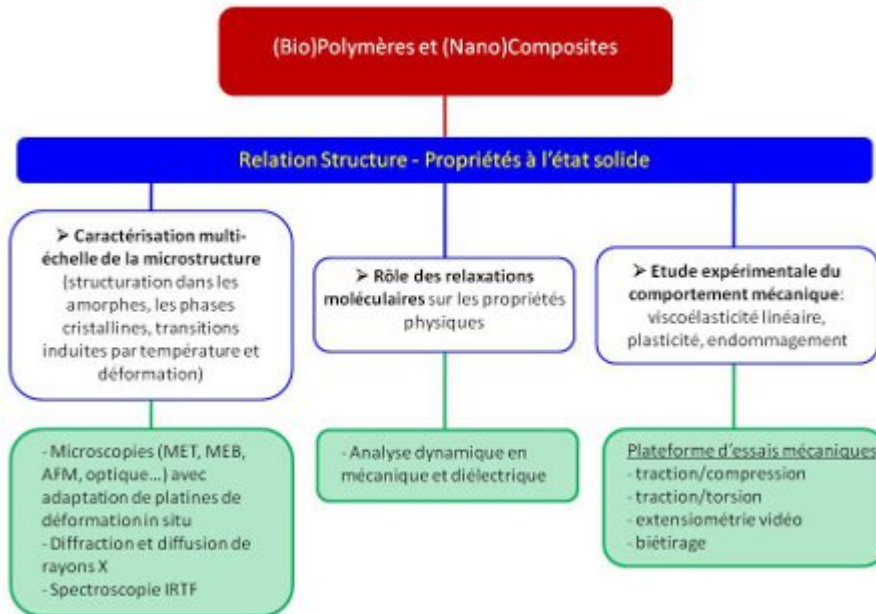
(Bio)Polymères et (Nano)Composites

Relation Structure - Propriétés à l'état solide

➤ Caractérisation multi-échelle de la microstructure (structuration dans les amorphes, les phases cristallines, transitions induites par température et déformation)

➤ Rôle des relaxations moléculaires sur les propriétés physiques

➤ Etude expérimentale du comportement mécanique: viscoélasticité linéaire, plasticité, endommagement

- Microscopies (MET, MEB, AFM, optique…) avec adaptation de platines de déformation in situ
- Diffraction et diffusion de rayons X
- Spectroscopie IRTF

- Analyse dynamique en mécanique et diélectrique

Plateforme d'essais mécaniques
- traction/compression
- traction/torsion
- extensiométrie vidéo
- biétirage